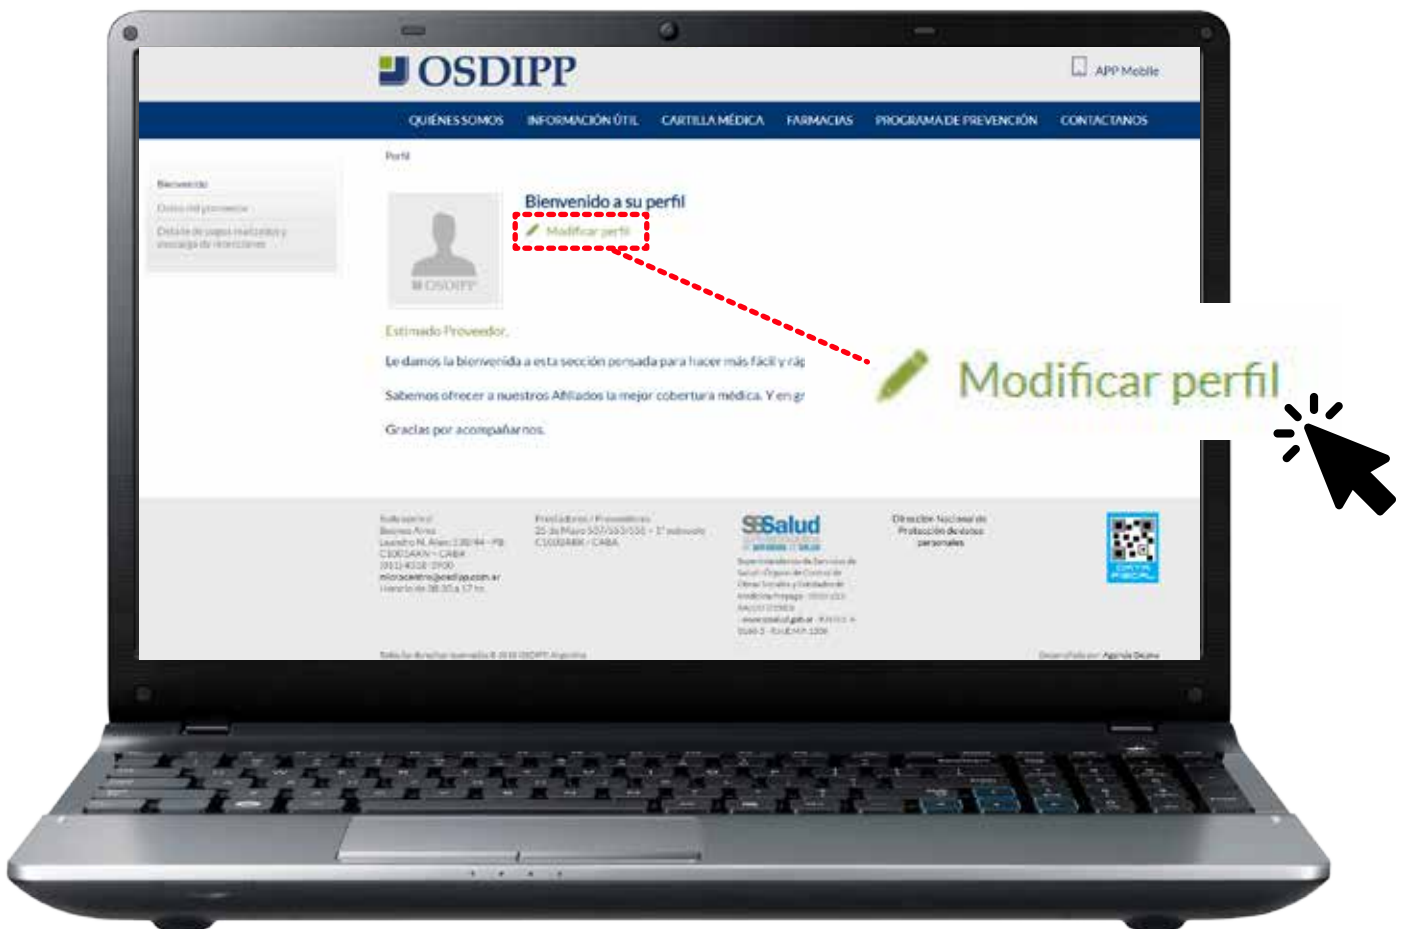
OSDIPP

APP Mobile

QUIÉNES SOMOS INFORMACIÓN ÚTIL CARTILLA MÉDICA FARMACIAS PROGRAMA DE PREVENCIÓN CONTACTANOS

Perfil

Bienvenido
Datos del prestador
Detalle de pagos realizados y descarga de retenciones

OSDIPP

Bienvenido a su perfil

Modificar perfil

Estimado Proveedor,

Le damos la bienvenida a esta sección pensada para hacer más fácil y rá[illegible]

Sabemos ofrecer a nuestros Afiliados la mejor cobertura médica. Y en g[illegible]

Gracias por acompañarnos.

Modificar perfil

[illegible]
Buenos Aires
Leandro N. Alem 1180 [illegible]
C1001AAN - CABA
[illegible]
microcentro@osdipp.com.ar
Horario de 08:30 a 17 hs.

Prestadores / Proveedores
25 de Mayo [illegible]
C1002ABK - CABA

SSSalud

Superintendencia de Servicios de Salud - Órgano de Control de Obras Sociales y Entidades de Medicina Prepaga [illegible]
www.sssalud.gob.ar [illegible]

Dirección Nacional de Protección de datos personales

DATA FISCAL

Todos los derechos reservados © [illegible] OSDIPP Argentina

Desarrollado por Agencia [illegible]